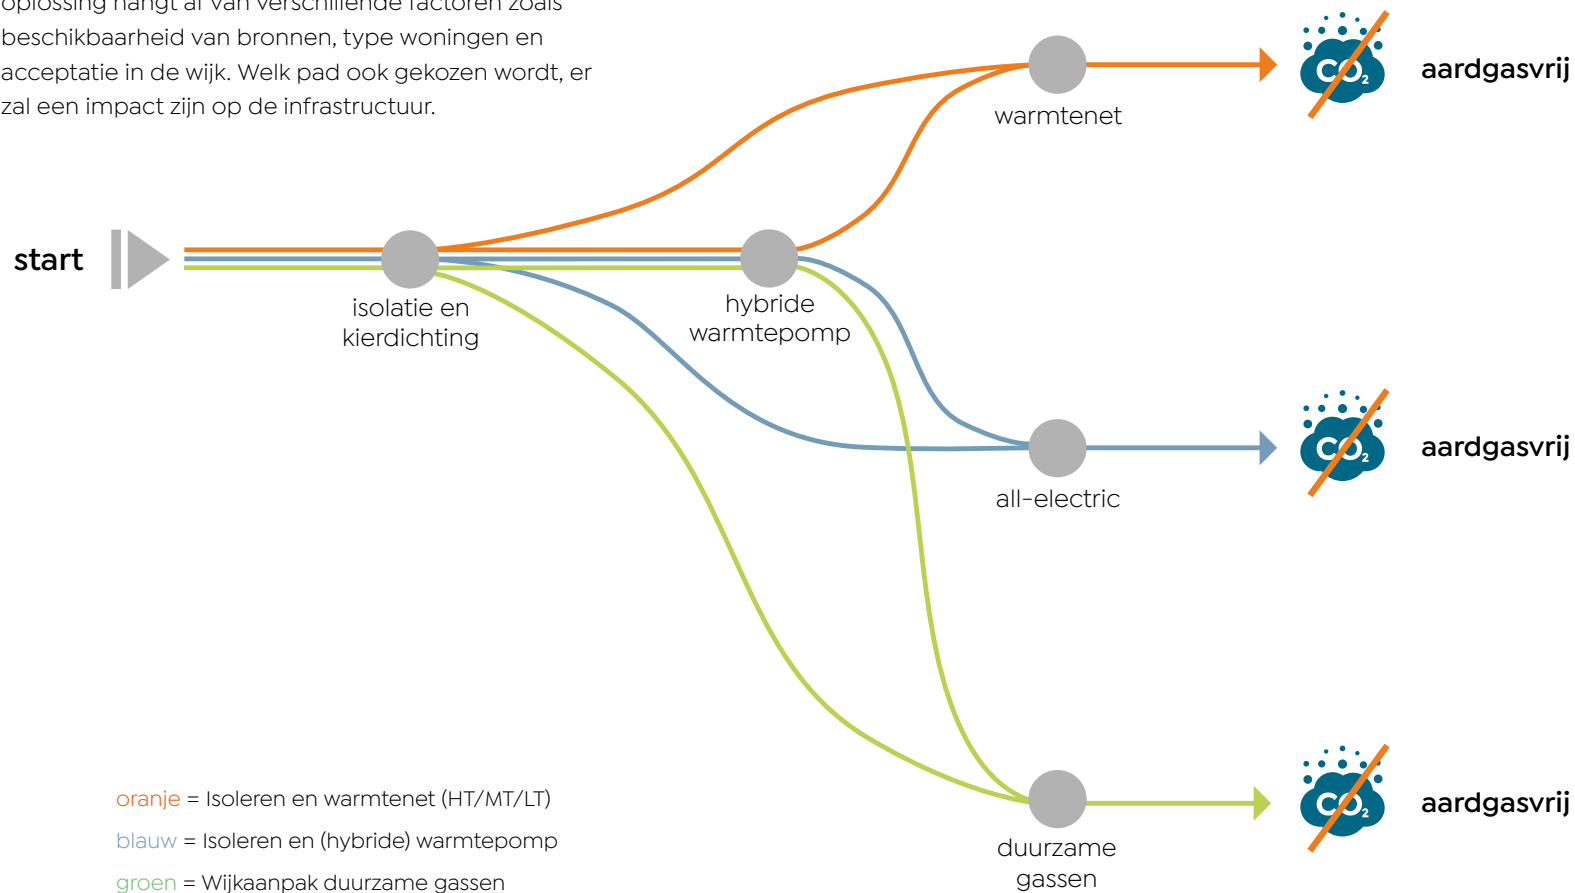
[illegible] hangt af van verschillende factoren zoals beschikbaarheid van bronnen, type woningen en acceptatie in de wijk. Welk pad ook gekozen wordt, er zal een impact zijn op de infrastructuur.

start

isolatie en kierdichting

hybride warmtepomp

warmtenet

all-electric

duurzame gassen

$CO_2$ aardgasvrij

$CO_2$ aardgasvrij

$CO_2$ aardgasvrij

oranje = Isoleren en warmtenet (HT/MT/LT)

blauw = Isoleren en (hybride) warmtepomp

groen = Wijkaanpak duurzame gassen